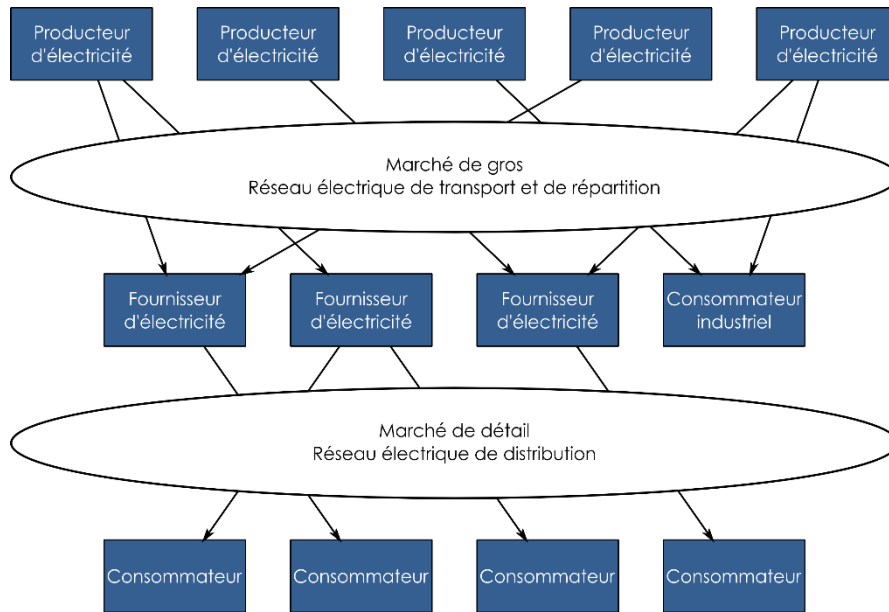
Producteur d'électricité

Producteur d'électricité

Producteur d'électricité

Producteur d'électricité

Producteur d'électricité

Marché de gros
Réseau électrique de transport et de répartition

Fournisseur d'électricité

Fournisseur d'électricité

Fournisseur d'électricité

Consommateur industriel

Marché de détail
Réseau électrique de distribution

Consommateur

Consommateur

Consommateur

Consommateur